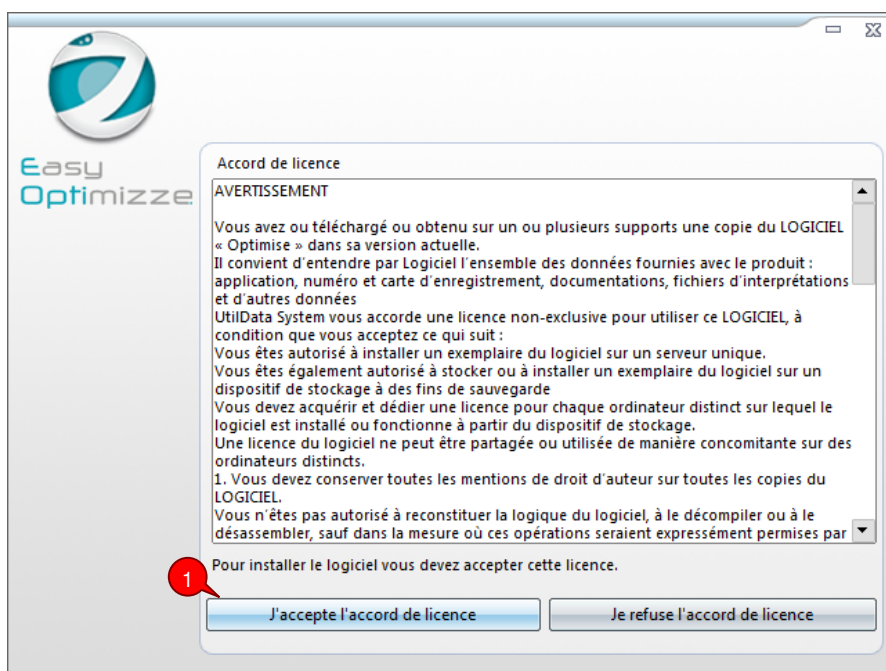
Easy
Optimizze

Accord de licence

AVERTISSEMENT

Vous avez ou téléchargé ou obtenu sur un ou plusieurs supports une copie du LOGICIEL « Optimise » dans sa version actuelle.
Il convient d'entendre par Logiciel l'ensemble des données fournies avec le produit : application, numéro et carte d'enregistrement, documentations, fichiers d'interprétations et d'autres données
UtilData System vous accorde une licence non-exclusive pour utiliser ce LOGICIEL, à condition que vous acceptez ce qui suit :
Vous êtes autorisé à installer un exemplaire du logiciel sur un serveur unique.
Vous êtes également autorisé à stocker ou à installer un exemplaire du logiciel sur un dispositif de stockage à des fins de sauvegarde
Vous devez acquérir et dédier une licence pour chaque ordinateur distinct sur lequel le logiciel est installé ou fonctionne à partir du dispositif de stockage.
Une licence du logiciel ne peut être partagée ou utilisée de manière concomitante sur des ordinateurs distincts.
1. Vous devez conserver toutes les mentions de droit d'auteur sur toutes les copies du LOGICIEL.
Vous n'êtes pas autorisé à reconstituer la logique du logiciel, à le décompiler ou à le désassembler, sauf dans la mesure où ces opérations seraient expressément permises par

Pour installer le logiciel vous devez accepter cette licence.

1

J'accepte l'accord de licence

Je refuse l'accord de licence